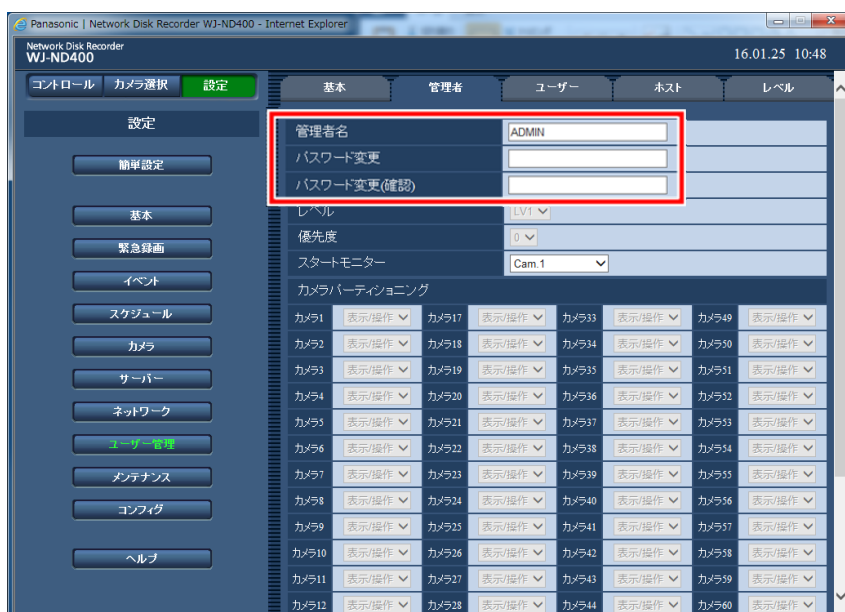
Panasonic | Network Disk Recorder WJ-ND400 - Internet Explorer

Network Disk Recorder
WJ-ND400

16.01.25 10:48

コントロール
カメラ選択
設定

基本
管理者
ユーザー
ホスト
レベル

設定

簡単設定

基本
緊急録画
イベント
スケジュール
カメラ
サーバー
ネットワーク
ユーザー管理
メンテナンス
コンフィグ

ヘルプ

| 管理者名 | ADMIN |
|---|---|
| パスワード変更 | |
| パスワード変更(確認) | |
| レベル | LV1 |
| 優先度 | 0 |
| スタートモニター | Cam.1 |

カメラパーティショニング

| | | | | | | | |
|---|---|---|---|---|---|---|---|
| カメラ1 | 表示/操作 | カメラ17 | 表示/操作 | カメラ33 | 表示/操作 | カメラ49 | 表示/操作 |
| カメラ2 | 表示/操作 | カメラ18 | 表示/操作 | カメラ34 | 表示/操作 | カメラ50 | 表示/操作 |
| カメラ3 | 表示/操作 | カメラ19 | 表示/操作 | カメラ35 | 表示/操作 | カメラ51 | 表示/操作 |
| カメラ4 | 表示/操作 | カメラ20 | 表示/操作 | カメラ36 | 表示/操作 | カメラ52 | 表示/操作 |
| カメラ5 | 表示/操作 | カメラ21 | 表示/操作 | カメラ37 | 表示/操作 | カメラ53 | 表示/操作 |
| カメラ6 | 表示/操作 | カメラ22 | 表示/操作 | カメラ38 | 表示/操作 | カメラ54 | 表示/操作 |
| カメラ7 | 表示/操作 | カメラ23 | 表示/操作 | カメラ39 | 表示/操作 | カメラ55 | 表示/操作 |
| カメラ8 | 表示/操作 | カメラ24 | 表示/操作 | カメラ40 | 表示/操作 | カメラ56 | 表示/操作 |
| カメラ9 | 表示/操作 | カメラ25 | 表示/操作 | カメラ41 | 表示/操作 | カメラ57 | 表示/操作 |
| カメラ10 | 表示/操作 | カメラ26 | 表示/操作 | カメラ42 | 表示/操作 | カメラ58 | 表示/操作 |
| カメラ11 | 表示/操作 | カメラ27 | 表示/操作 | カメラ43 | 表示/操作 | カメラ59 | 表示/操作 |
| カメラ12 | 表示/操作 | カメラ28 | 表示/操作 | カメラ44 | 表示/操作 | カメラ60 | 表示/操作 |